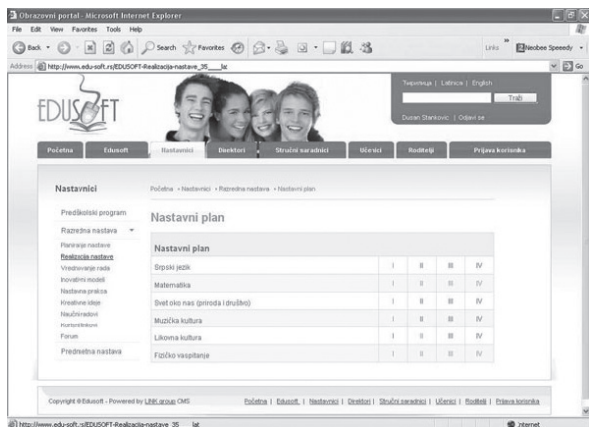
Obrazovni portal - Microsoft Internet Explorer

File Edit View Favorites Tools Help

Back Search Favorites

Links Neobee Speedy

Address http://www.edu-soft.rs/EDUSOFT-Realizacija-nastave_35___lat

Go

EDUSOFT

Ћирилица | Latinica | English

Traži

Dusan Stankovic | Odjavi se

Početna Edusoft Nastavnici Direktori Stručni saradnici Učenici Roditelji Prijava korisnika

Nastavnici

Početna › Nastavnici › Razredna nastava › Nastavni plan

Predškolski program

Razredna nastava

Planiranje nastave
Realizacija nastave
Vrednovanje rada
Inovativni modeli
Nastavna praksa
Kreativne ideje
Naučni radovi
Kontrolni testovi
Forum

Predmetna nastava

Nastavni plan

| Nastavni plan | | | | |
|---|---|---|---|---|
| Srpski jezik | I | II | III | IV |
| Matematika | I | II | III | IV |
| Svet oko nas (priroda i društvo) | I | II | III | IV |
| Muzička kultura | I | II | III | IV |
| Likovna kultura | I | II | III | IV |
| Fizičko vaspitanje | I | II | III | IV |

Copyright © Edusoft - Powered by LINK group CMS

Početna | Edusoft | Nastavnici | Direktori | Stručni saradnici | Učenici | Roditelji | Prijava korisnika

http://www.edu-soft.rs/EDUSOFT-Realizacija-nastave_35___lat

Internet